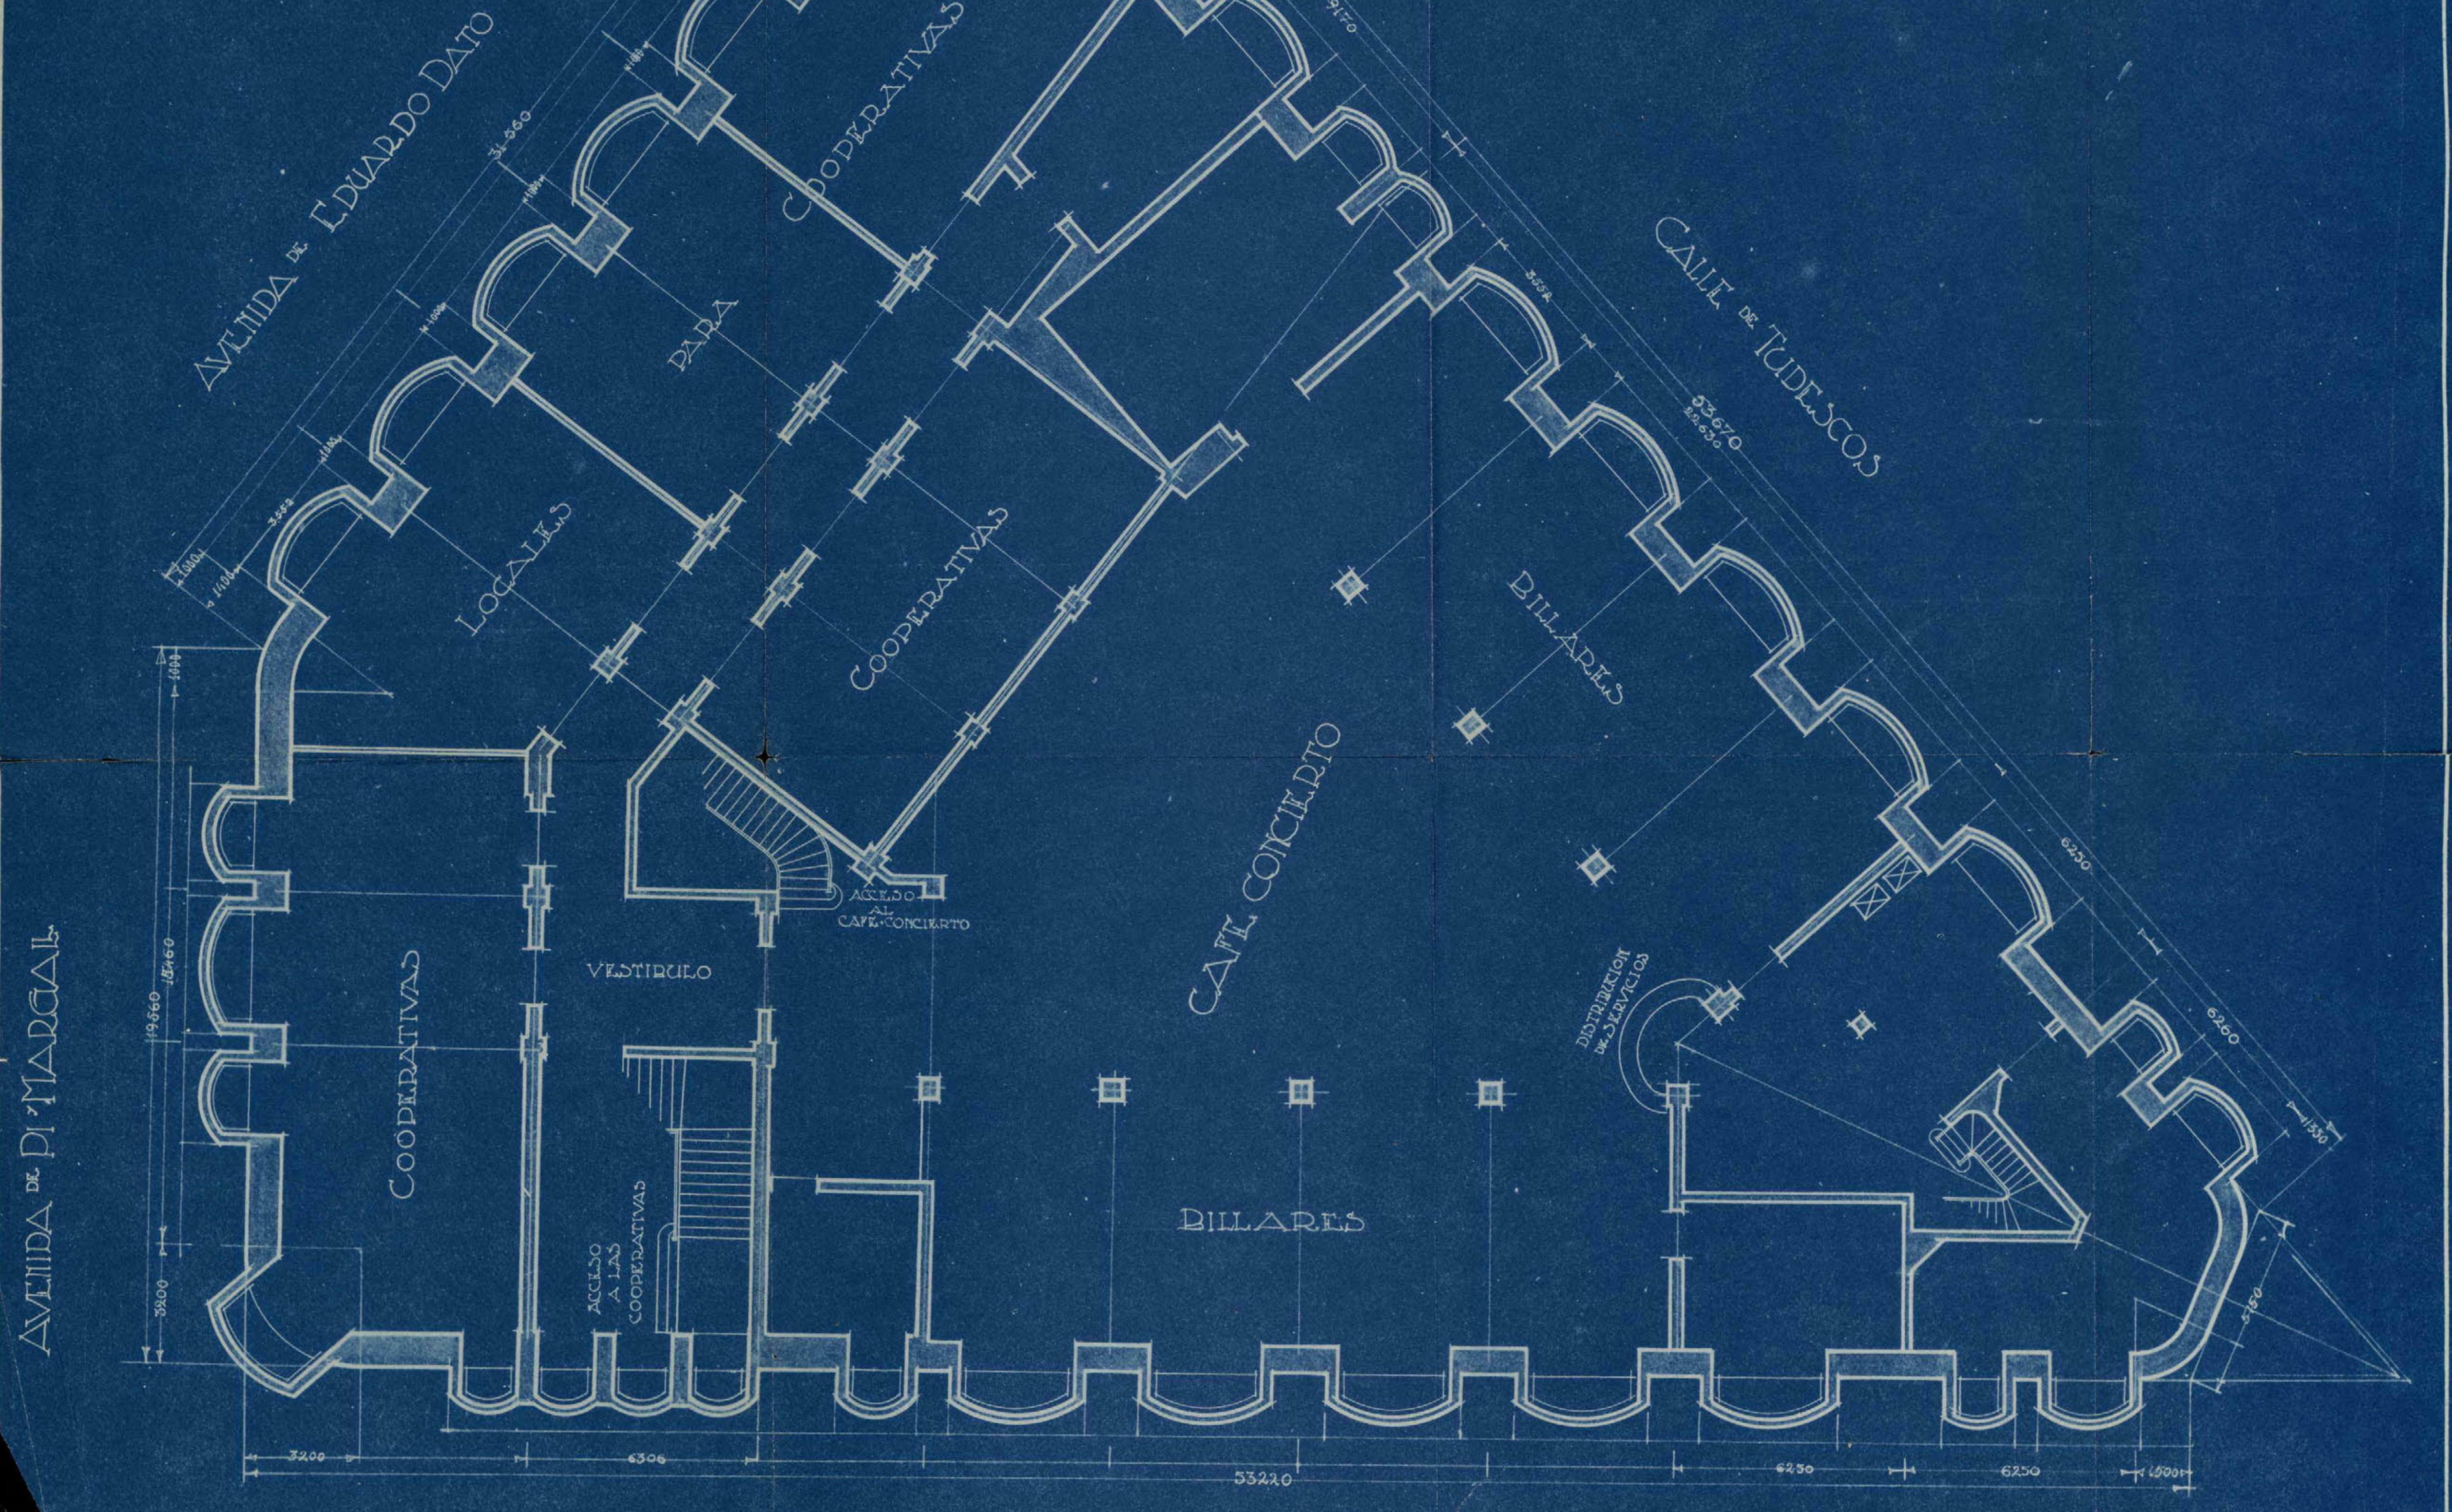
AVENIDA DE EDUARDO DATO

CALLE DE TUDESCOS

AVENIDA DE PI Y MARGALL

LOCALES PARA COOPERATIVAS

COOPERATIVAS

BILLARES

CAFE CONCIERTO

ACCESO AL CAFE-CONCIERTO

VESTIBULO

COOPERATIVAS

ACCESO A LAS COOPERATIVAS

DISTRIBUCION DE SERVICIOS

BILLARES

9170

31.660

53.670

22.630

3552

6250

6260

1330

5750

19860

15460

2000

3200

3200

6306

53220

6250

6250

1500